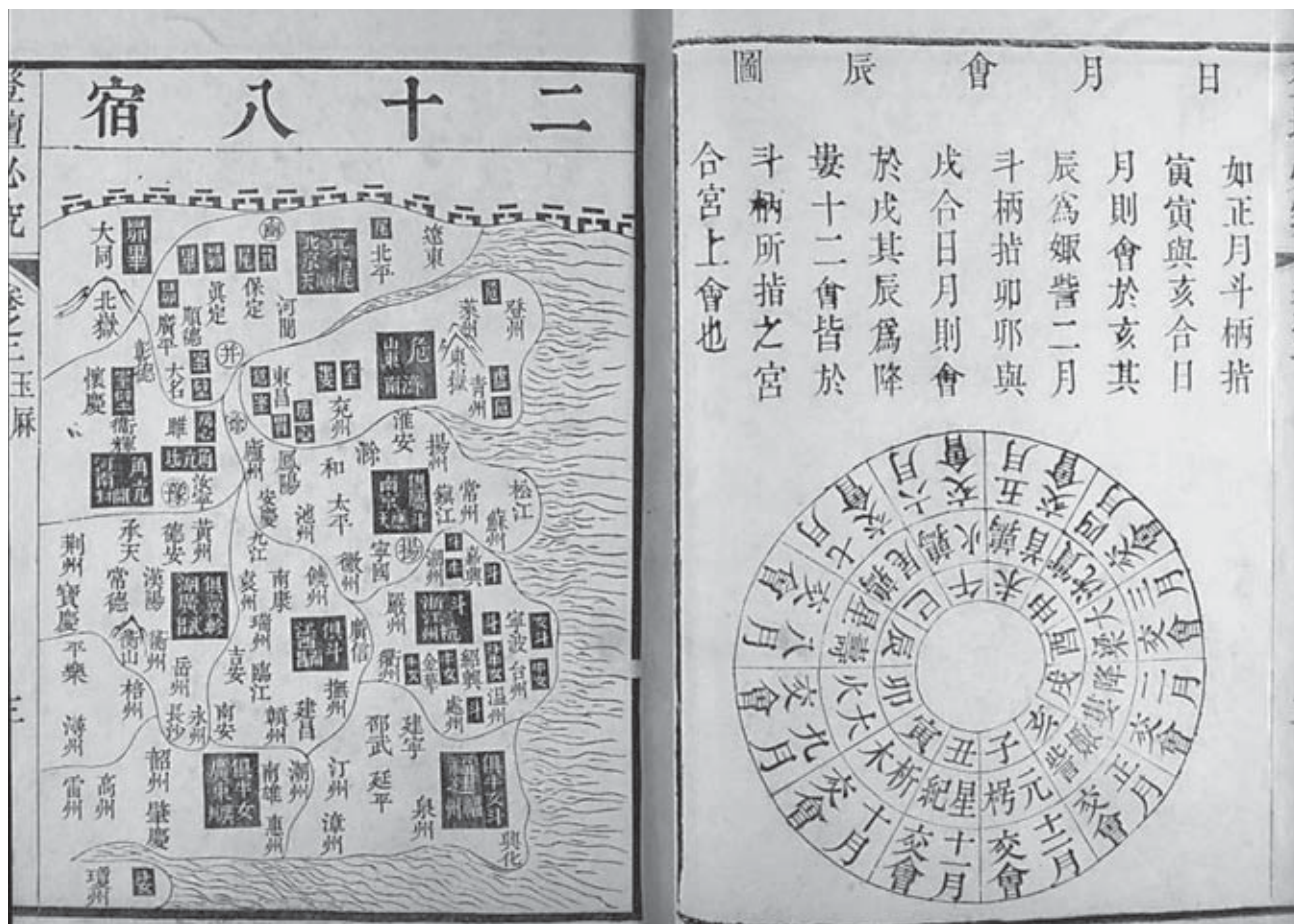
二十八宿

大同 北嶽 保定 河間 北平 遼東 眞定 順德 廣平 大名 彰德 懷慶 登州 東嶽 青州 萊州 東昌 兗州 淮安 揚州 廬州 鳳陽 和 太平 滁 鎮江 常州 蘇州 松江 安慶 池州 徽州 寧國 湖州 嘉興 九江 南康 饒州 嚴州 寧波 台州 紹興 溫州 處州 金華 衢州 廣信 撫州 建昌 吉安 臨江 瑞州 袁州 贛州 南安 汀州 邵武 建寧 延平 泉州 漳州 興化 潮州 惠州 南雄 韶州 肇慶 高州 雷州 瓊州 荊州 承天 德安 黃州 常德 漢陽 寶慶 衡山 衡州 岳州 長沙 永州 平樂 梧州 潯州

日月會辰圖

如正月斗柄指寅寅與亥合日月則會於亥其辰爲娵訾二月斗柄指卯卯與戌合日月則會於戌其辰爲降婁十二會皆於斗柄所指之宮合宮上會也

正月亥會 二月戌會 三月酉會 四月申會 五月未會 六月午會 七月巳會 八月辰會 九月卯會 十月寅會 十一月丑會 十二月子會

子 玄枵 丑 星紀 寅 析木 卯 大火 辰 壽星 巳 鶉尾 午 鶉火 未 鶉首 申 實沈 酉 大梁 戌 降婁 亥 娵訾